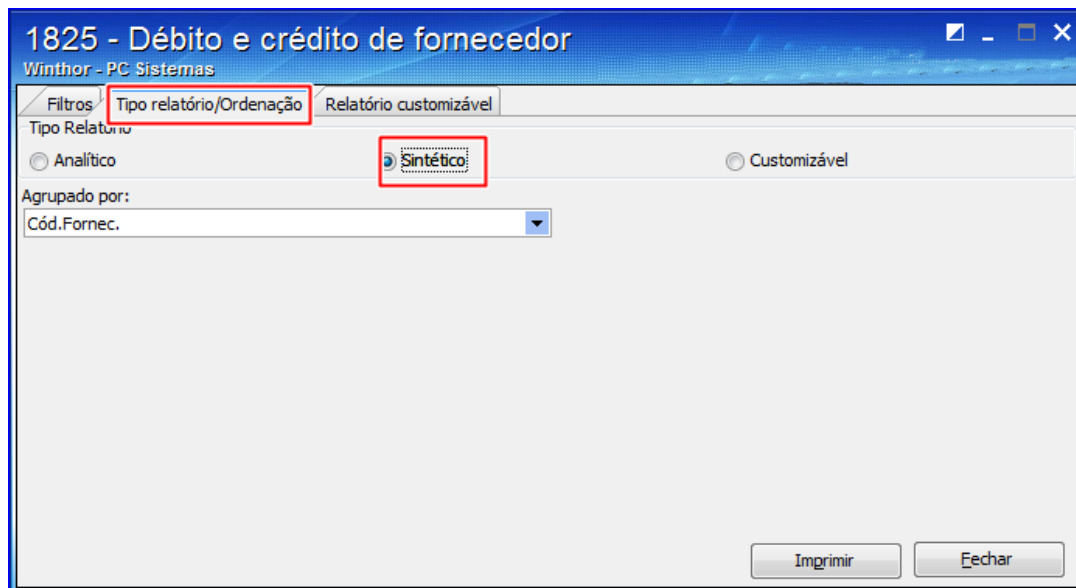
1825 - Débito e crédito de fornecedor
Winthor - PC Sistemas

Filtros | Tipo relatório/Ordenação | Relatório customizável

Tipo Relatório
Analítico
Sintético
Customizável

Agrupado por:
Cód.Fornec.

Imprimir
Fechar